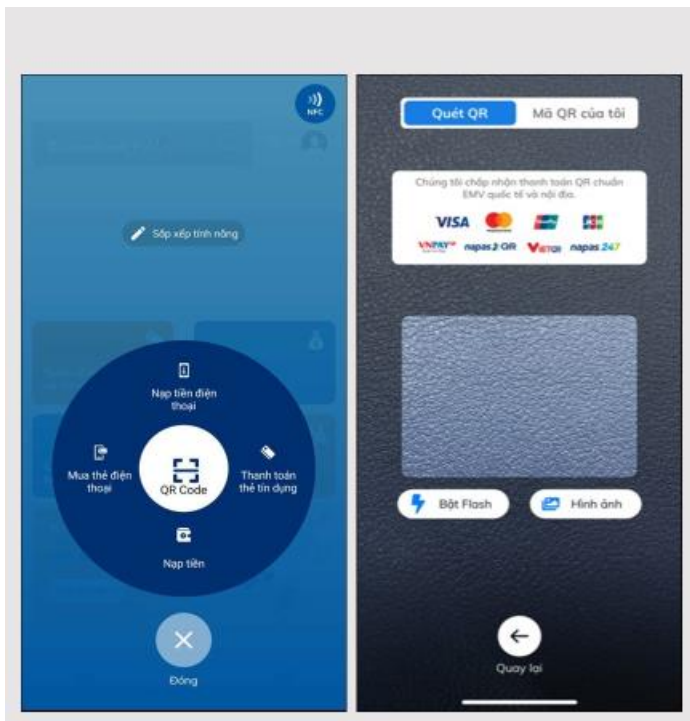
NFC

Sắp xếp tính năng

Nạp tiền điện thoại

Mua thẻ điện thoại

QR Code

Thanh toán thẻ tín dụng

Nạp tiền

Đóng

Quét QR

Mã QR của tôi

Chúng tôi chấp nhận thanh toán QR chuẩn EMV quốc tế và nội địa.

VISA

JCB

VNPAY

napas QR

VIETQR

napas 247

Bật Flash

Hình ảnh

Quay lại